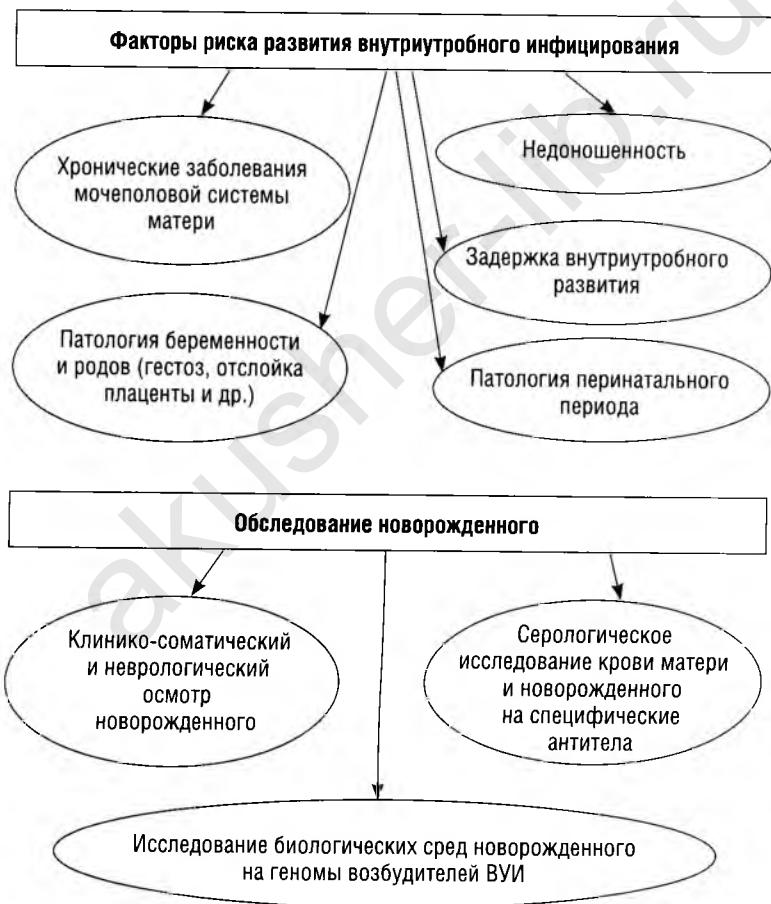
Факторы риска развития внутриутробного инфицирования

Хронические заболевания мочеполовой системы матери

Недоношенность

Задержка внутриутробного развития

Патология беременности и родов (гестоз, отслойка плаценты и др.)

Патология перинатального периода

Обследование новорожденного

Клинико-соматический и неврологический осмотр новорожденного

Серологическое исследование крови матери и новорожденного на специфические антитела

Исследование биологических сред новорожденного на геномы возбудителей ВУИ

akusher-lib.ru